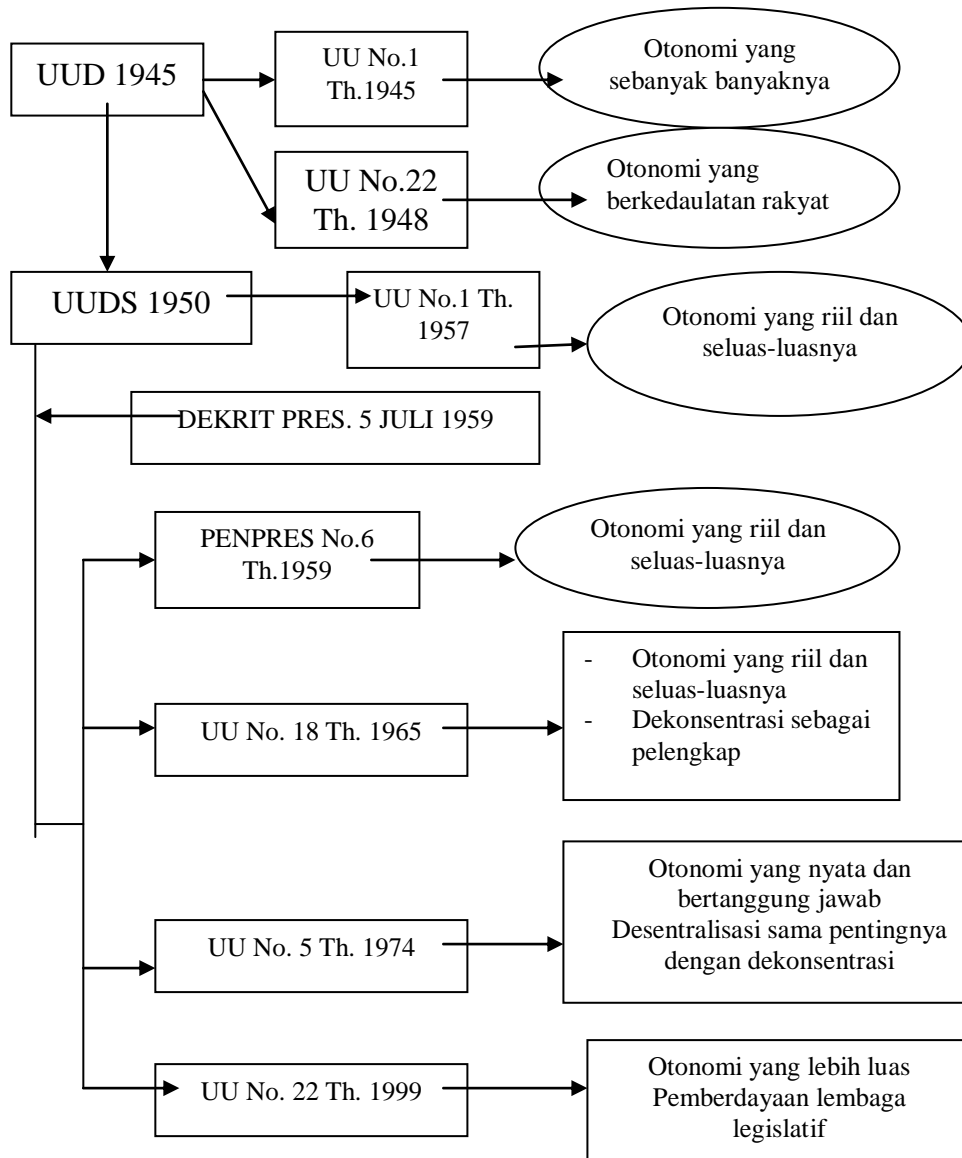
UUD 1945

UU No.1 Th.1945

Otonomi yang sebanyak banyaknya

UU No.22 Th. 1948

Otonomi yang berkedaulatan rakyat

UUDS 1950

UU No.1 Th. 1957

Otonomi yang riil dan seluas-luasnya

DEKRIT PRES. 5 JULI 1959

PENPRES No.6 Th.1959

Otonomi yang riil dan seluas-luasnya

UU No. 18 Th. 1965

- Otonomi yang riil dan seluas-luasnya
- Dekonsentrasi sebagai pelengkap

UU No. 5 Th. 1974

Otonomi yang nyata dan bertanggung jawab
Desentralisasi sama pentingnya dengan dekonsentrasi

UU No. 22 Th. 1999

Otonomi yang lebih luas
Pemberdayaan lembaga legislatif